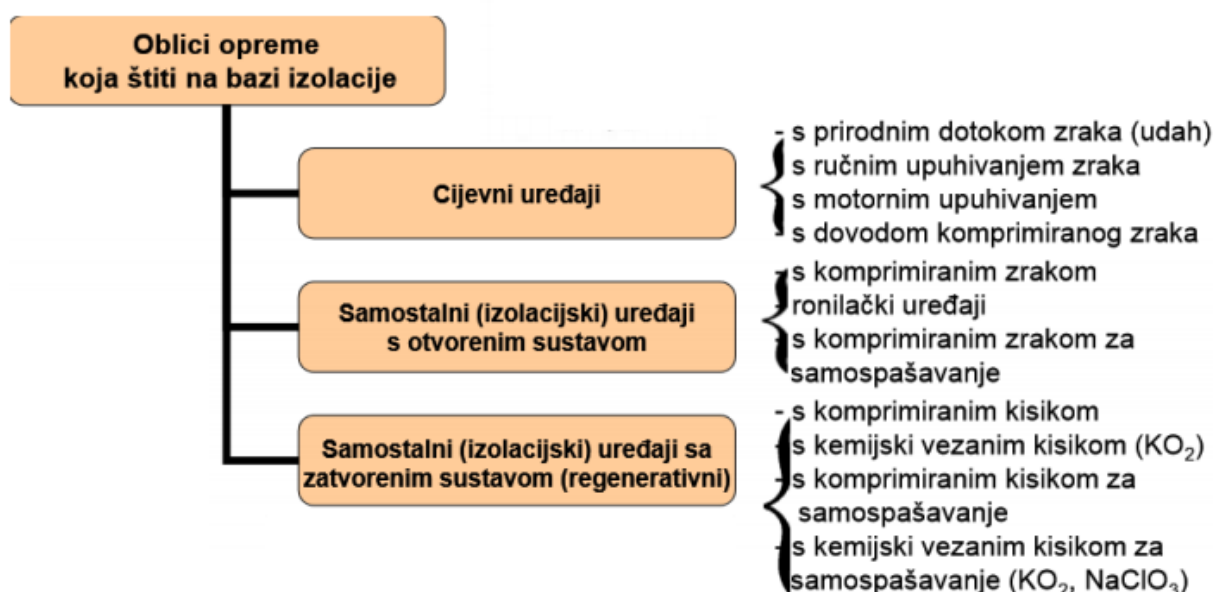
Oblici opreme koja štiti na bazi izolacije

Cijevni uređaji

- s prirodnim dotokom zraka (udah)
s ručnim upuhivanjem zraka
s motornim upuhivanjem
s dovodom komprimiranog zraka

Samostalni (izolacijski) uređaji s otvorenim sustavom

s komprimiranim zrakom
ronilački uređaji
s komprimiranim zrakom za samospašavanje

Samostalni (izolacijski) uređaji sa zatvorenim sustavom (regenerativni)

- s komprimiranim kisikom
s kemijski vezanim kisikom ($KO_2$)
s komprimiranim kisikom za samospašavanje
s kemijski vezanim kisikom za samospašavanje ($KO_2$, $NaClO_3$)